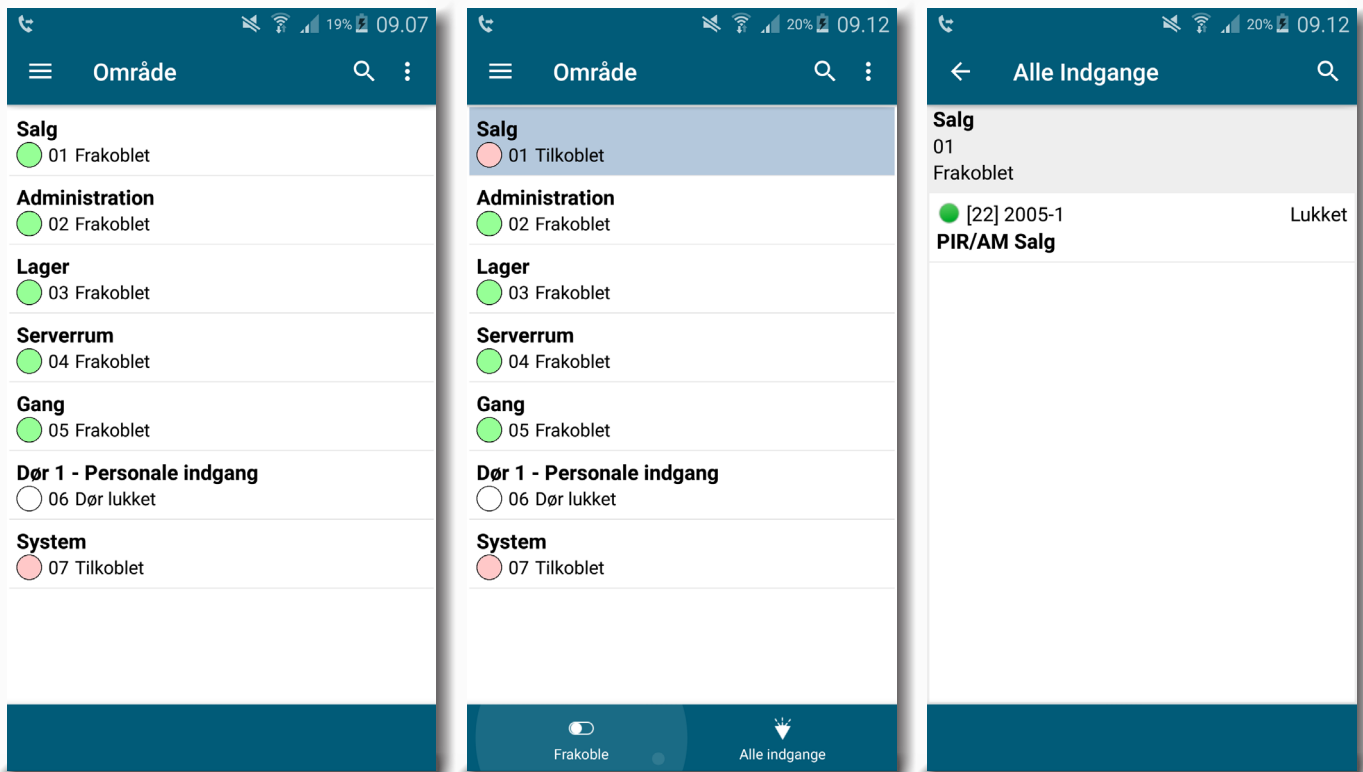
19% 09.07

Område

Salg
01 Frakoblet

Administration
02 Frakoblet

Lager
03 Frakoblet

Serverrum
04 Frakoblet

Gang
05 Frakoblet

Dør 1 - Personale indgang
06 Dør lukket

System
07 Tilkoblet

20% 09.12

Område

Salg
01 Tilkoblet

Administration
02 Frakoblet

Lager
03 Frakoblet

Serverrum
04 Frakoblet

Gang
05 Frakoblet

Dør 1 - Personale indgang
06 Dør lukket

System
07 Tilkoblet

Frakoble

Alle indgange

20% 09.12

Alle Indgange

Salg
01
Frakoblet

[22] 2005-1 Lukket
PIR/AM Salg